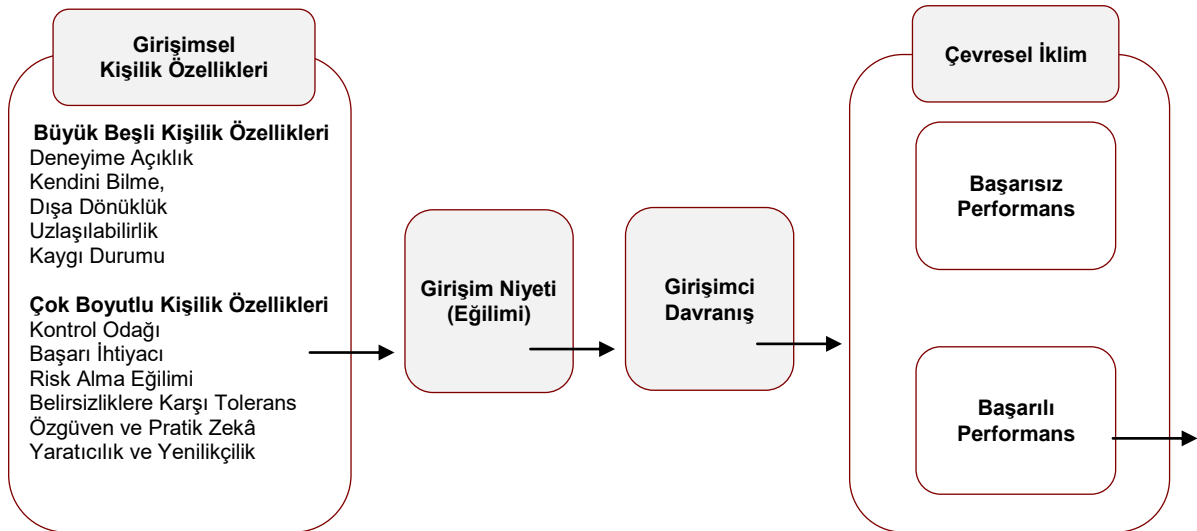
Girişimsel Kişilik Özellikleri

Büyük Beşli Kişilik Özellikleri
Deneyime Açıklık
Kendini Bilme,
Dışa Dönüklük
Uzlaşılabilirlik
Kaygı Durumu

Çok Boyutlu Kişilik Özellikleri
Kontrol Odağı
Başarı İhtiyacı
Risk Alma Eğilimi
Belirsizliklere Karşı Tolerans
Özgüven ve Pratik Zekâ
Yaratıcılık ve Yenilikçilik

Girişim Niyeti (Eğilimi)

Girişimci Davranış

Çevresel İklim

Başarısız Performans

Başarılı Performans